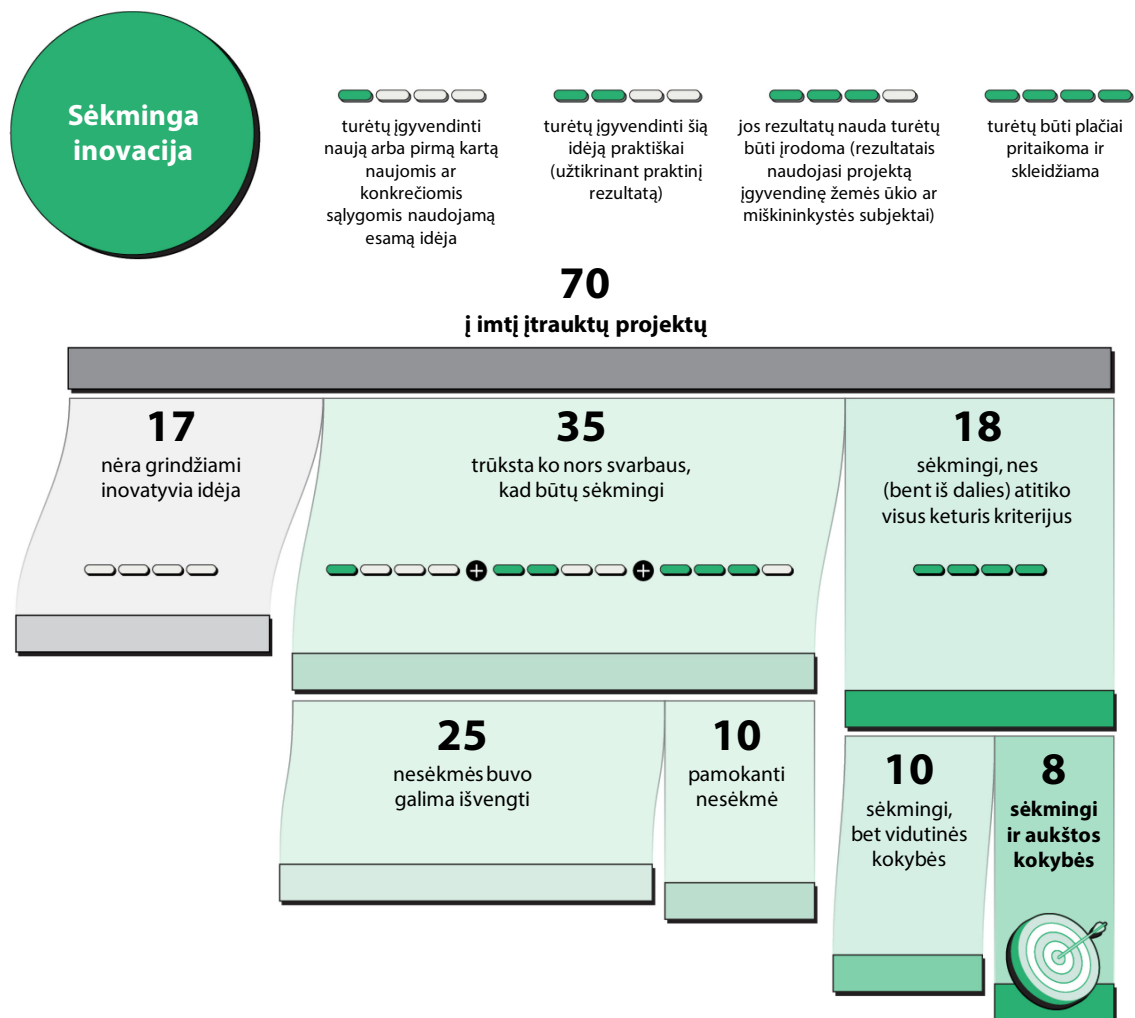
Sėkminga inovacija

turėtų įgyvendinti naują arba pirmą kartą naujomis ar konkrečiomis sąlygomis naudojamą esamą idėja

turėtų įgyvendinti šią idėją praktiškai (užtikrinant praktinį rezultatą)

jos rezultatų nauda turėtų būti įrodoma (rezultatais naudojasi projektą įgyvendinę žemės ūkio ar miškininkystės subjektai)

turėtų būti plačiai pritaikoma ir skleidžiama

70
į imtį įtrauktų projektų

17
nėra grindžiami inovatyvia idėja

35
trūksta ko nors svarbaus, kad būtų sėkmingi

18
sėkmingi, nes (bent iš dalies) atitiko visus keturis kriterijus

25
nesėkmės buvo galima išvengti

10
pamokanti nesėkmė

10
sėkmingi, bet vidutinės kokybės

8
sėkmingi ir aukštos kokybės